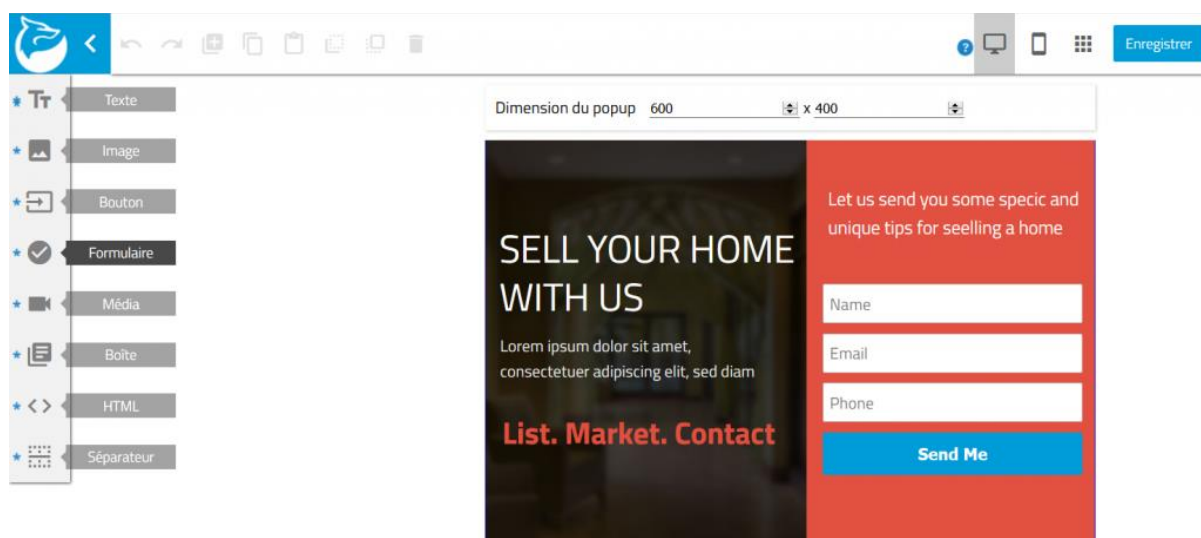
Enregistrer

Texte
Image
Bouton
Formulaire
Média
Boîte
HTML
Séparateur

Dimension du popup 600 x 400

SELL YOUR HOME WITH US

Lorem ipsum dolor sit amet, consectetuer adipiscing elit, sed diam

List. Market. Contact

Let us send you some specic and unique tips for seelling a home

Name
Email
Phone
Send Me